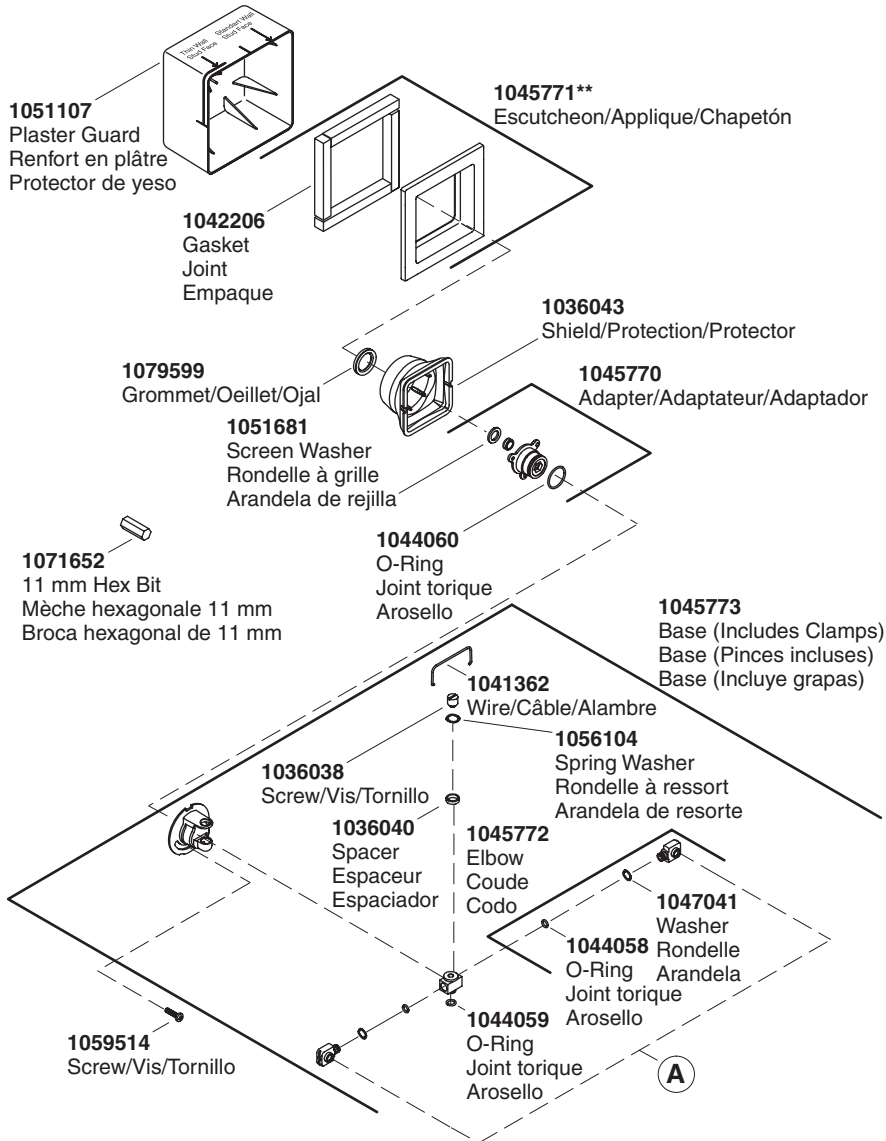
Thin Wall Stud Face
Standard Wall Stud Face

1051107
Plaster Guard
Renfort en plâtre
Protector de yeso

1045771**
Escutcheon/Applique/Chapetón

1042206
Gasket
Joint
Empaque

1036043
Shield/Protection/Protector

1079599
Grommet/Oeillet/Ojal

1045770
Adapter/Adaptateur/Adaptador

1051681
Screen Washer
Rondelle à grille
Arandela de rejilla

1071652
11 mm Hex Bit
Mèche hexagonale 11 mm
Broca hexagonal de 11 mm

1044060
O-Ring
Joint torique
Arosello

1045773
Base (Includes Clamps)
Base (Pinces incluses)
Base (Incluye grapas)

1041362
Wire/Câble/Alambre

1056104
Spring Washer
Rondelle à ressort
Arandela de resorte

1036038
Screw/Vis/Tornillo

1036040
Spacer
Espaceur
Espaciador

1045772
Elbow
Coude
Codo

1047041
Washer
Rondelle
Arandela

1044058
O-Ring
Joint torique
Arosello

1059514
Screw/Vis/Tornillo

1044059
O-Ring
Joint torique
Arosello

A